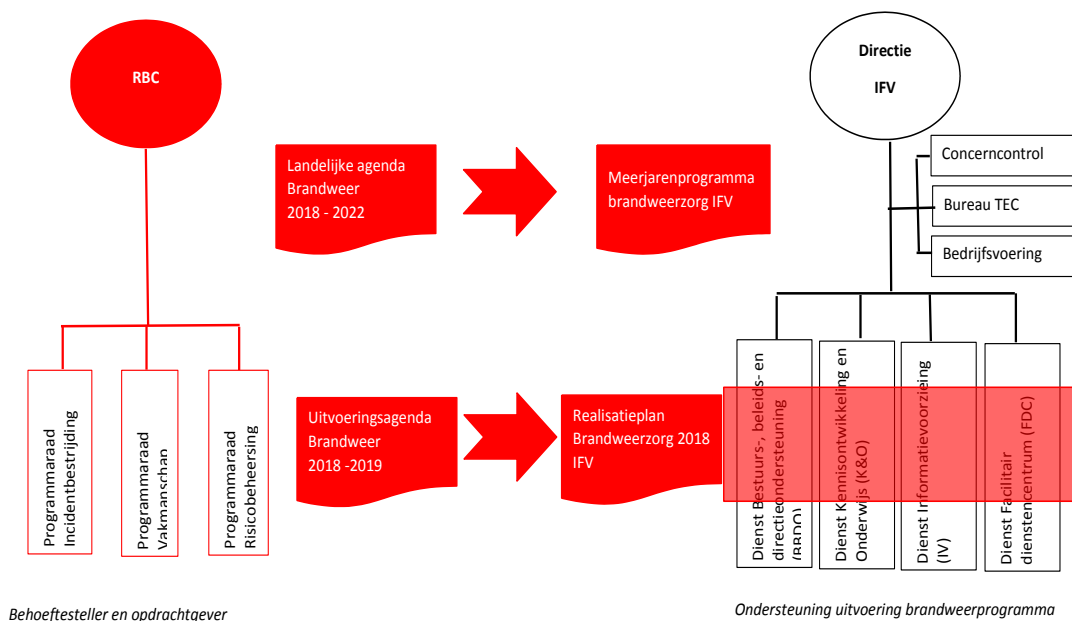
RBC

Landelijke agenda Brandweer 2018 - 2022

Meerjarenprogramma brandweerzorg IFV

Directie

IFV

Concerncontrol

Bureau TEC

Bedrijfsvoering

Programmaraad Incidentbestrijding

Programmaraad Vakmanschap

Programmaraad Risicobeheersing

Uitvoeringsagenda Brandweer 2018 -2019

Realisatieplan Brandweerzorg 2018 IFV

Dienst Bestuurs-, beleids- en directieondersteuning (BBDO)

Dienst Kennisontwikkeling en Onderwijs (K&O)

Dienst Informatievoorziening (IV)

Dienst Facilitair dienstencentrum (FDC)

Behoeftesteller en opdrachtgever

Ondersteuning uitvoering brandweerprogramma